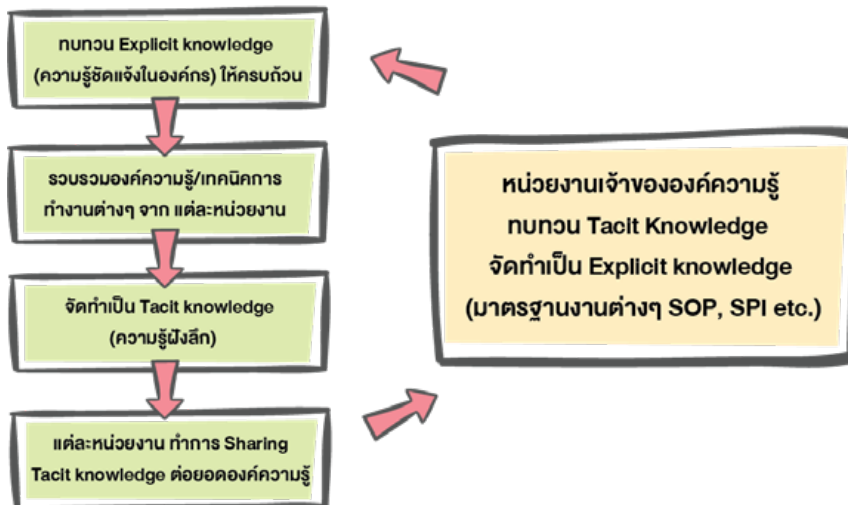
ทบทวน Explicit knowledge (ความรู้ชัดแจ้งในองค์กร) ให้ครบถ้วน

รวบรวมองค์ความรู้/เทคนิคการทำงานต่างๆ จาก แต่ละหน่วยงาน

จัดทำเป็น Tacit knowledge (ความรู้ฝังลึก)

แต่ละหน่วยงาน ทำการ Sharing Tacit knowledge ต่อยอดองค์ความรู้

หน่วยงานเจ้าขององค์ความรู้ ทบทวน Tacit Knowledge จัดทำเป็น Explicit knowledge (มาตรฐานงานต่างๆ SOP, SPI etc.)